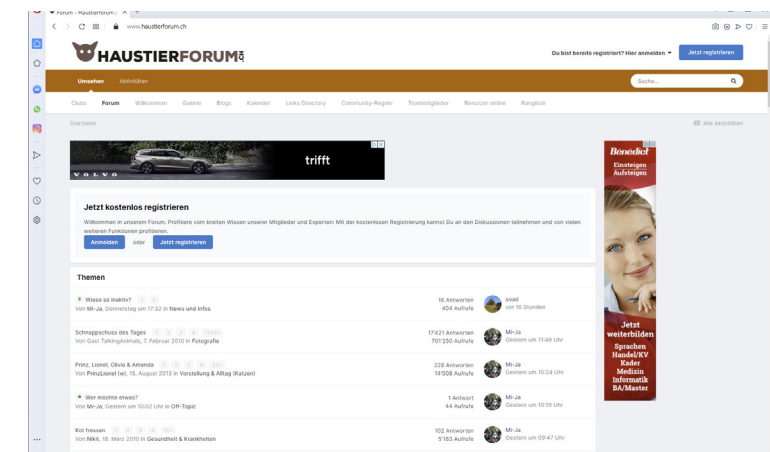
Forum - Haustierforum... ×

www.haustierforum.ch

HAUSTIERFORUM.ch

Du bist bereits registriert? Hier anmelden

Jetzt registrieren

Umsehen Aktivitäten

Suche...

Clubs Forum Willkommen Galerie Blogs Kalender Links Directory Community-Regeln Teammitglieder Benutzer online Rangliste

Startseite

Alle Aktivitäten

trifft

VOLVO

Benedict

Einsteigen Aufsteigen

Jetzt weiterbilden

Sprachen Handel/KV Kader Medizin Informatik BA/Master

Jetzt kostenlos registrieren

Willkommen in unserem Forum. Profitiere vom breiten Wissen unserer Mitglieder und Experten: Mit der kostenlosen Registrierung kannst Du an den Diskussionen teilnehmen und von vielen weiteren Funktionen profitieren.

Anmelden oder Jetzt registrieren

Themen

| | | |
|---|---|---|
| Wieso so inaktiv? 1 2 Von Mi-Ja, Donnerstag um 17:32 in News und Infos | 16 Antworten 404 Aufrufe | soad vor 16 Stunden |
| Schnappschuss des Tages 1 2 3 4 Von Gast TalkingAnimals, 7. Februar 2010 in Fotografie | 17'621 Antworten 701'250 Aufrufe | Mi-Ja Gestern um 11:49 Uhr |
| Prinz, Lionel, Olivia & Amanda 1 2 3 4 Von PrinzLionel (w), 15. August 2013 in Vorstellung & Alltag (Katzen) | 228 Antworten 14'008 Aufrufe | Mi-Ja Gestern um 10:24 Uhr |
| Wer möchte etwas? Von Mi-Ja, Gestern um 10:02 Uhr in Off-Topic | 1 Antwort 44 Aufrufe | Mi-Ja Gestern um 10:19 Uhr |
| Kot fressen 1 2 3 4 Von Nikit, 18. März 2010 in Gesundheit & Krankheiten | 102 Antworten 5'183 Aufrufe | Mi-Ja Gestern um 09:47 Uhr |